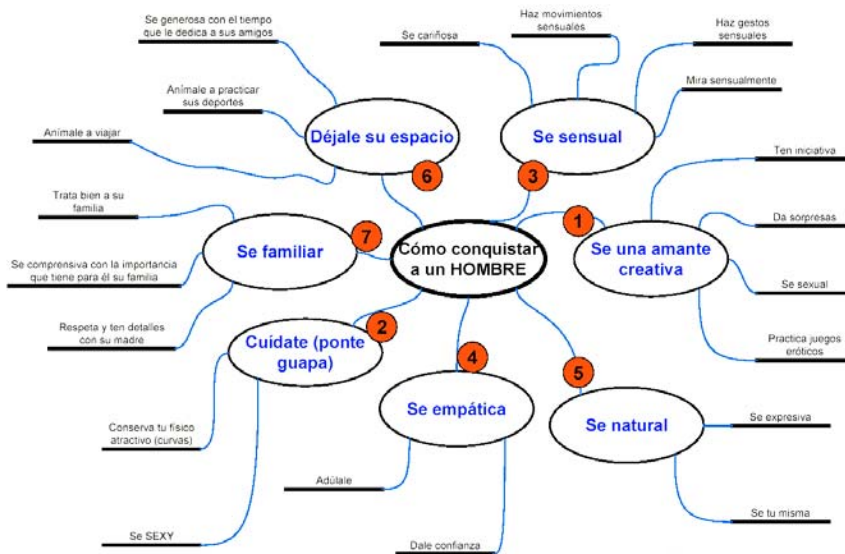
Cómo conquistar a un HOMBRE

1
Se una amante creativa
Ten iniciativa
Da sorpresas
Se sexual
Practica juegos eróticos

2
Cuídate (ponte guapa)
Conserva tu físico atractivo (curvas)
Se SEXY

3
Se sensual
Se cariñosa
Haz movimientos sensuales
Haz gestos sensuales
Mira sensualmente

4
Se empática
Adúlale
Dale confianza

5
Se natural
Se expresiva
Se tu misma

6
Déjale su espacio
Se generosa con el tiempo que le dedica a sus amigos
Anímale a practicar sus deportes
Anímale a viajar

7
Se familiar
Trata bien a su familia
Se comprensiva con la importancia que tiene para él su familia
Respeta y ten detalles con su madre